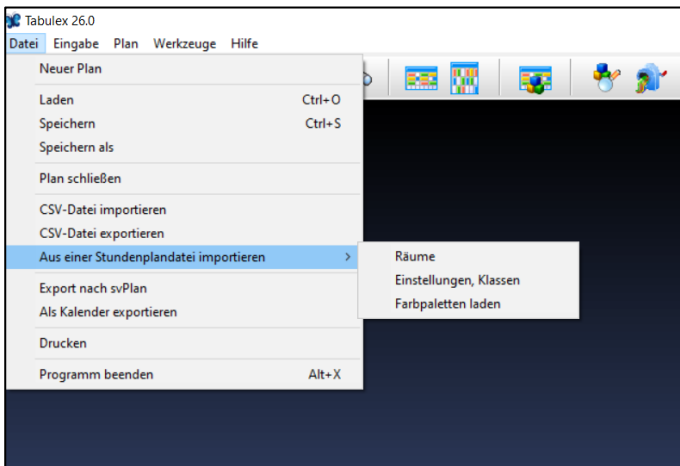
Tabulex 26.0

Datei Eingabe Plan Werkzeuge Hilfe

Neuer Plan

Laden Ctrl+O
Speichern Ctrl+S
Speichern als

Plan schließen

CSV-Datei importieren
CSV-Datei exportieren
Aus einer Stundenplandatei importieren >

Export nach svPlan
Als Kalender exportieren

Drucken

Programm beenden Alt+X

Räume
Einstellungen, Klassen
Farbpaletten laden